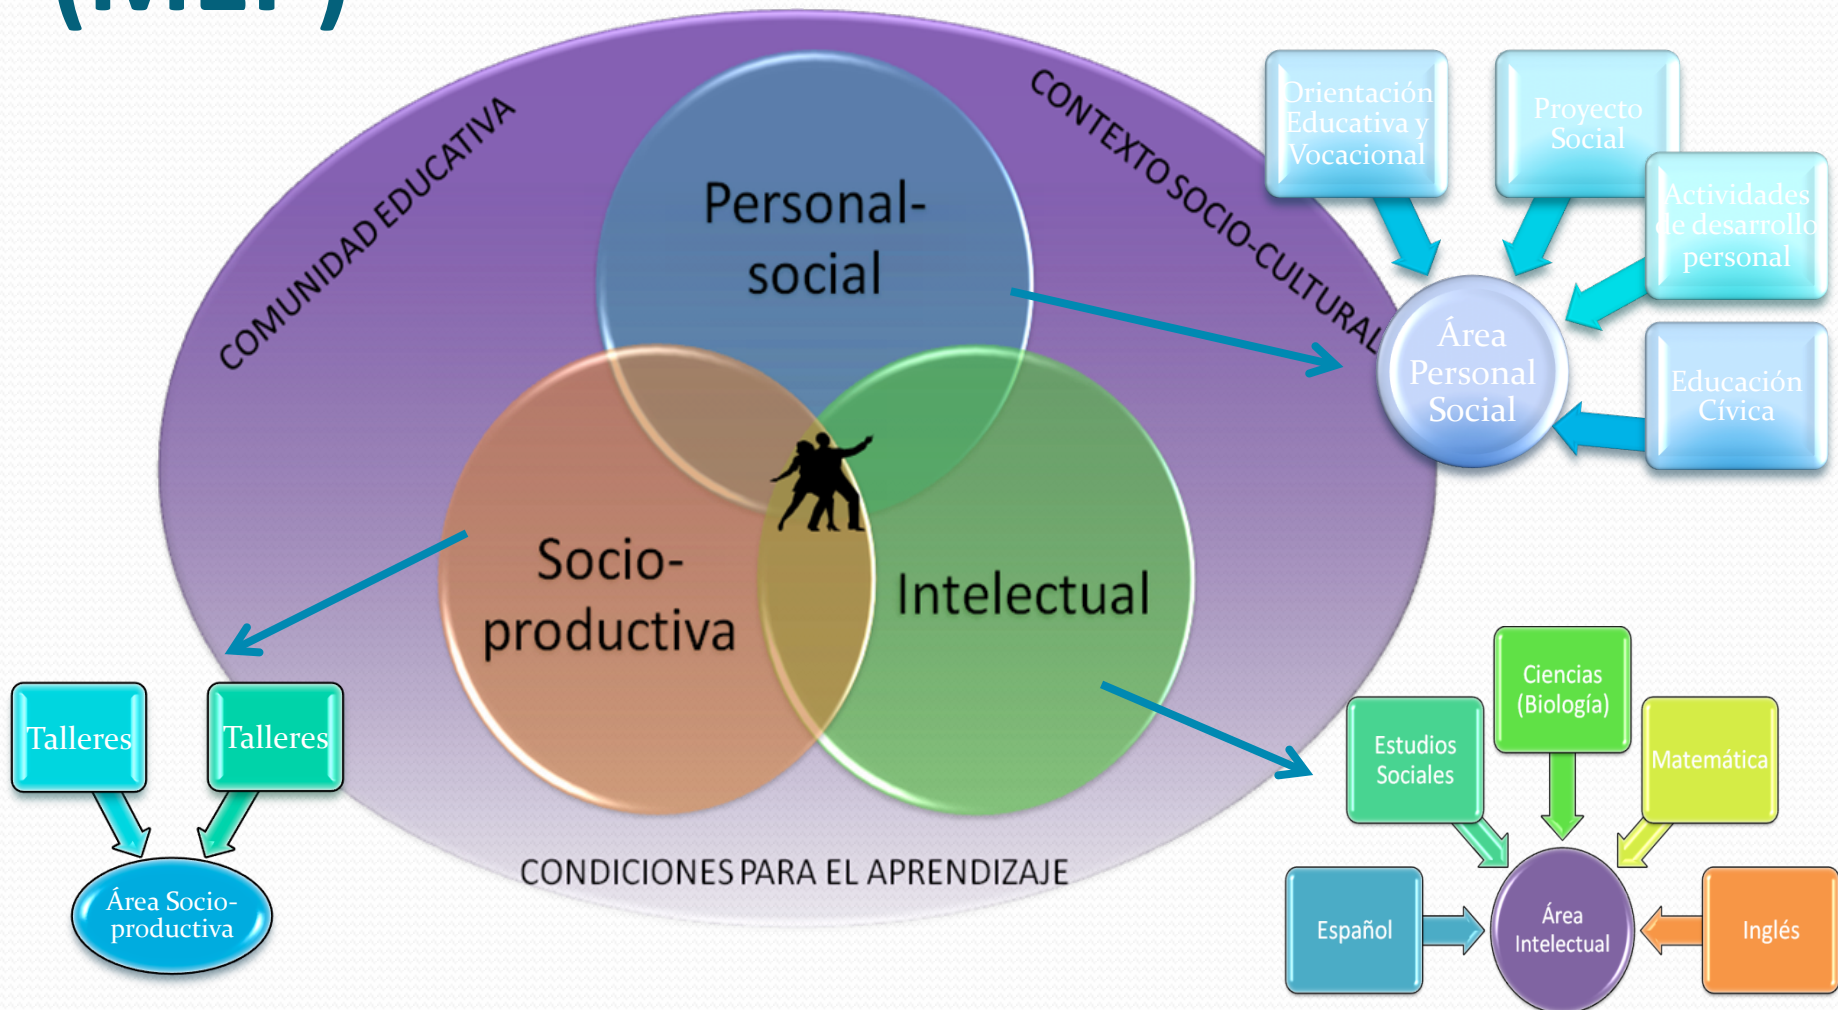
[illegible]

COMUNIDAD EDUCATIVA

CONTEXTO SOCIO-CULTURAL

Personal-social

Socio-productiva

Intelectual

CONDICIONES PARA EL APRENDIZAJE

Orientación Educativa y Vocacional

Proyecto Social

Actividades de desarrollo personal

Educación Cívica

Área Personal Social

Talleres

Talleres

Área Socio-productiva

Estudios Sociales

Ciencias (Biología)

Matemática

Español

Área Intelectual

Inglés